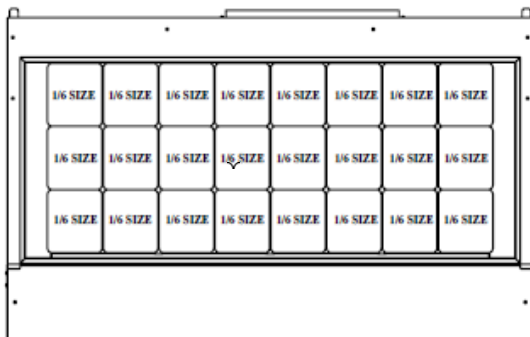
| 1/6 SIZE | 1/6 SIZE | 1/6 SIZE | 1/6 SIZE | 1/6 SIZE | 1/6 SIZE | 1/6 SIZE | 1/6 SIZE |
|---|---|---|---|---|---|---|---|
| 1/6 SIZE | 1/6 SIZE | 1/6 SIZE | 1/6 SIZE | 1/6 SIZE | 1/6 SIZE | 1/6 SIZE | 1/6 SIZE |
| 1/6 SIZE | 1/6 SIZE | 1/6 SIZE | 1/6 SIZE | 1/6 SIZE | 1/6 SIZE | 1/6 SIZE | 1/6 SIZE |